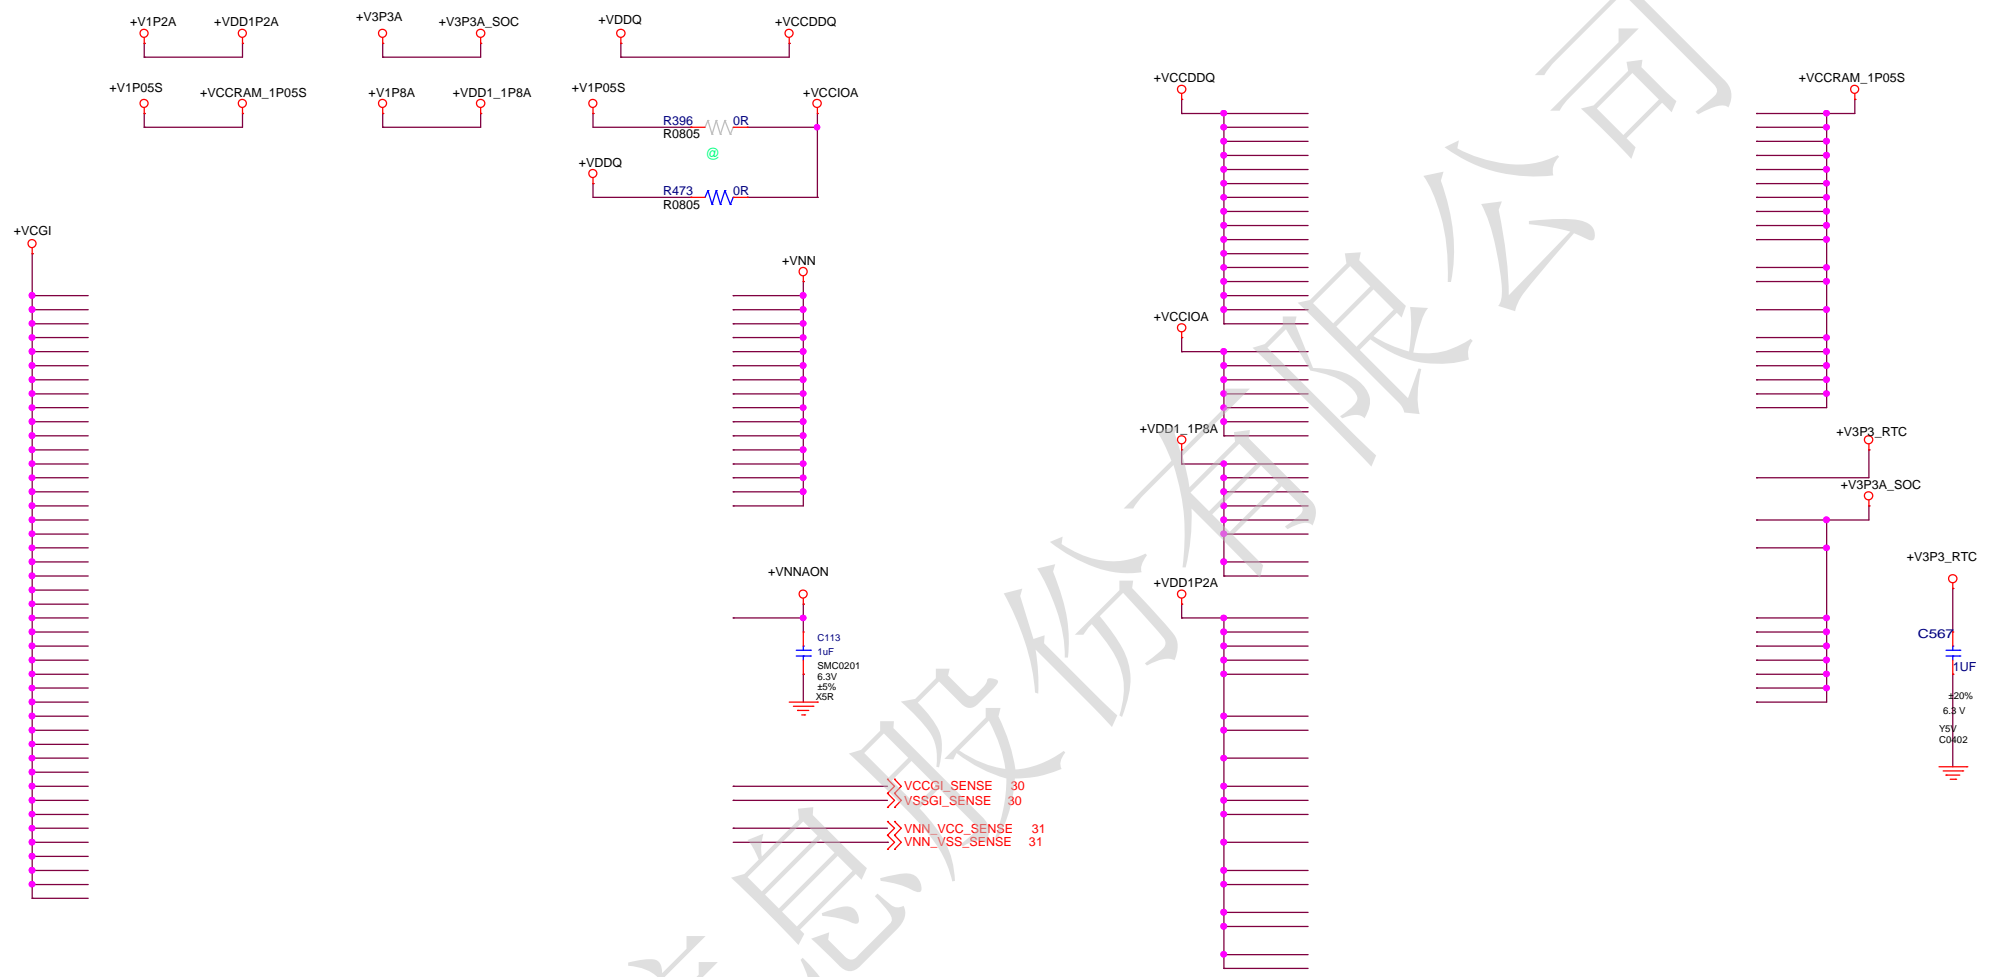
+V1P2A +VDD1P2A
+V3P3A +V3P3A_SOC
+VDDQ +VCCDDQ
+V1P05S +VCCRAM_1P05S
+V1P8A +VDD1_1P8A
+V1P05S +VCCIOA
R396 0R
R0805
@
+VDDQ
R473 0R
R0805
+VCCDDQ
+VCCRAM_1P05S
+VCGI
+VNN
+VCCIOA
+VDD1_1P8A
+V3P3_RTC
+V3P3A_SOC
+V3P3_RTC
+VNNAON
+VDD1P2A
C113
1uF
SMC0201
6.3V
±5%
X5R
C567
1UF
±20%
6.3 V
Y5V
C0402
VCCGI_SENSE 30
VSSGI_SENSE 30
VNN_VCC_SENSE 31
VNN_VSS_SENSE 31
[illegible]息股份有限公司